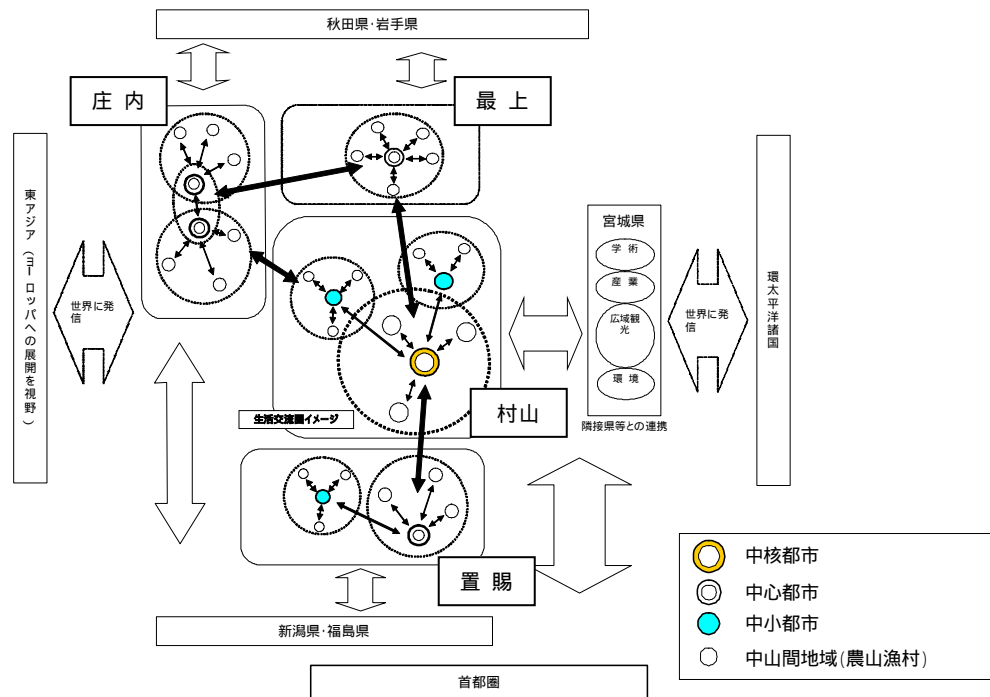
秋田県·岩手県

庄内

最上

東アジア（ヨーロッパへの展開を視野）

世界に発信

宮城県

学術

産業

広域観光

環境

隣接県等との連携

世界に発信

環太平洋諸国

生活交流圏イメージ

村山

置賜

新潟県·福島県

首都圏

中核都市

中心都市

中小都市

中山間地域(農山漁村)